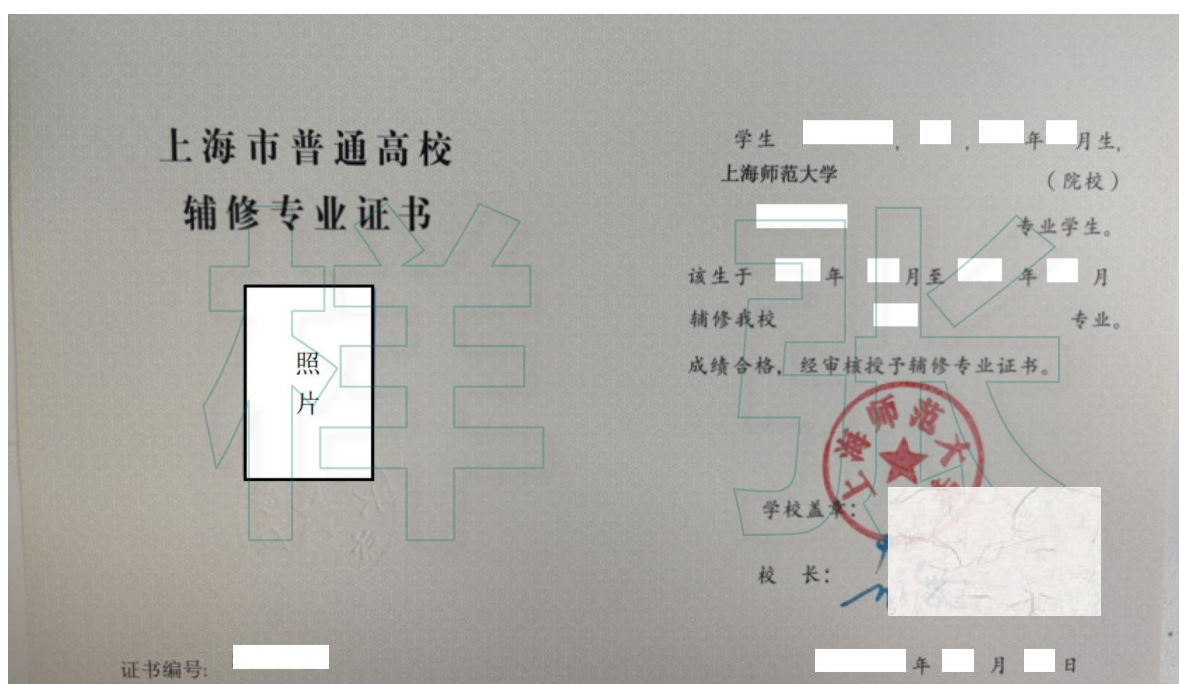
上海市普通高校
辅修专业证书

照片

证书编号: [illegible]

学生 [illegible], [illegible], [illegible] 年 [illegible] 月生,
上海师范大学 (院校)
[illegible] 专业学生。
该生于 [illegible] 年 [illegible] 月至 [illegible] 年 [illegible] 月
辅修我校 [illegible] 专业。
成绩合格, 经审核授予辅修专业证书。

上海师范大学

学校盖章:

校 长:

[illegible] 年 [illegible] 月 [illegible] 日

样张